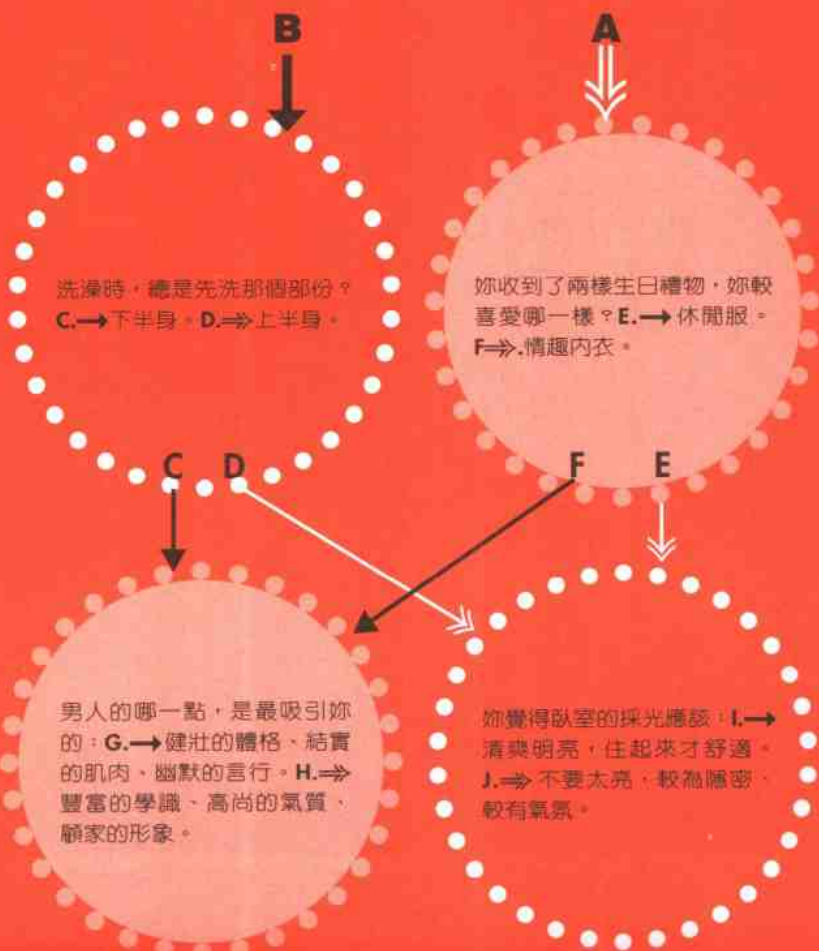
B

A

洗澡時，總是先洗那個部份？C.→下半身。D.⇒上半身。

妳收到了兩樣生日禮物，妳較喜愛哪一樣？E.→休閒服。F⇒.情趣內衣。

C D

F E

男人的哪一點，是最吸引妳的：G.→健壯的體格、結實的肌肉、幽默的言行。H.⇒豐富的學識、高尚的氣質、顧家的形象。

妳覺得臥室的採光應該：I.→清爽明亮，住起來才舒適。J.⇒不要太亮，較為隱密，較有氣氛。